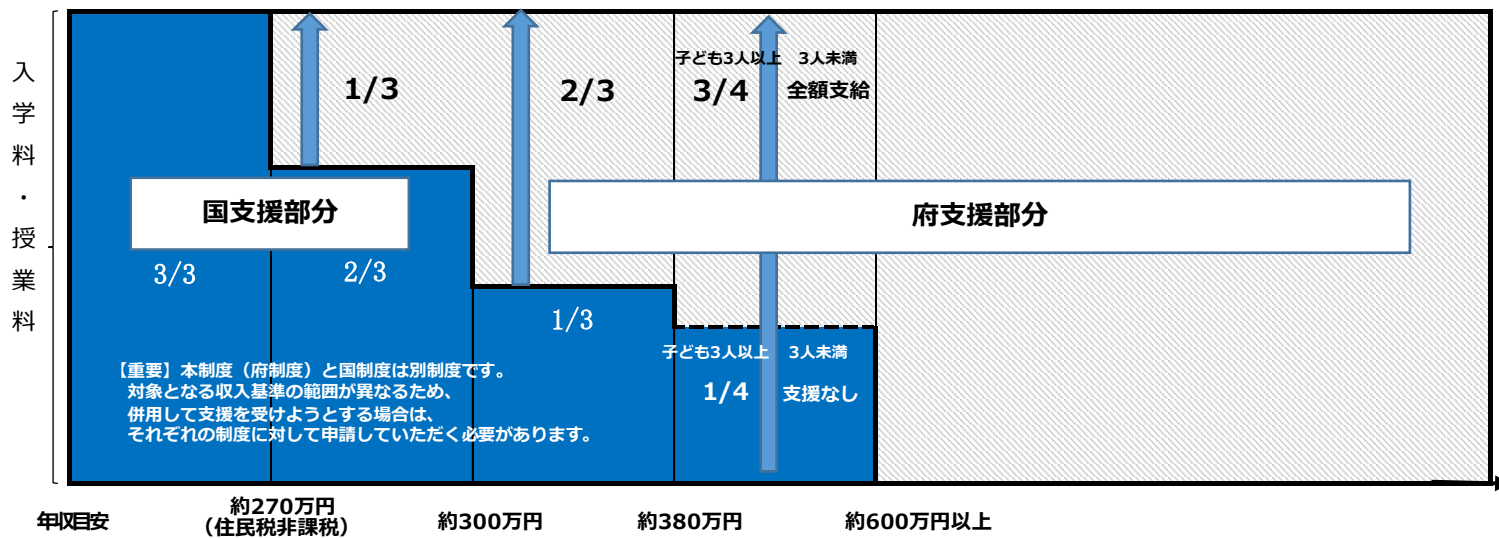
入学料・授業料

1/3

2/3

子ども3人以上　3人未満

3/4　全額支給

国支援部分

府支援部分

3/3

2/3

1/3

子ども3人以上　3人未満

1/4　支援なし

【重要】本制度（府制度）と国制度は別制度です。
対象となる収入基準の範囲が異なるため、
併用して支援を受けようとする場合は、
それぞれの制度に対して申請していただく必要があります。

年収目安

約270万円
（住民税非課税）

約300万円

約380万円

約600万円以上